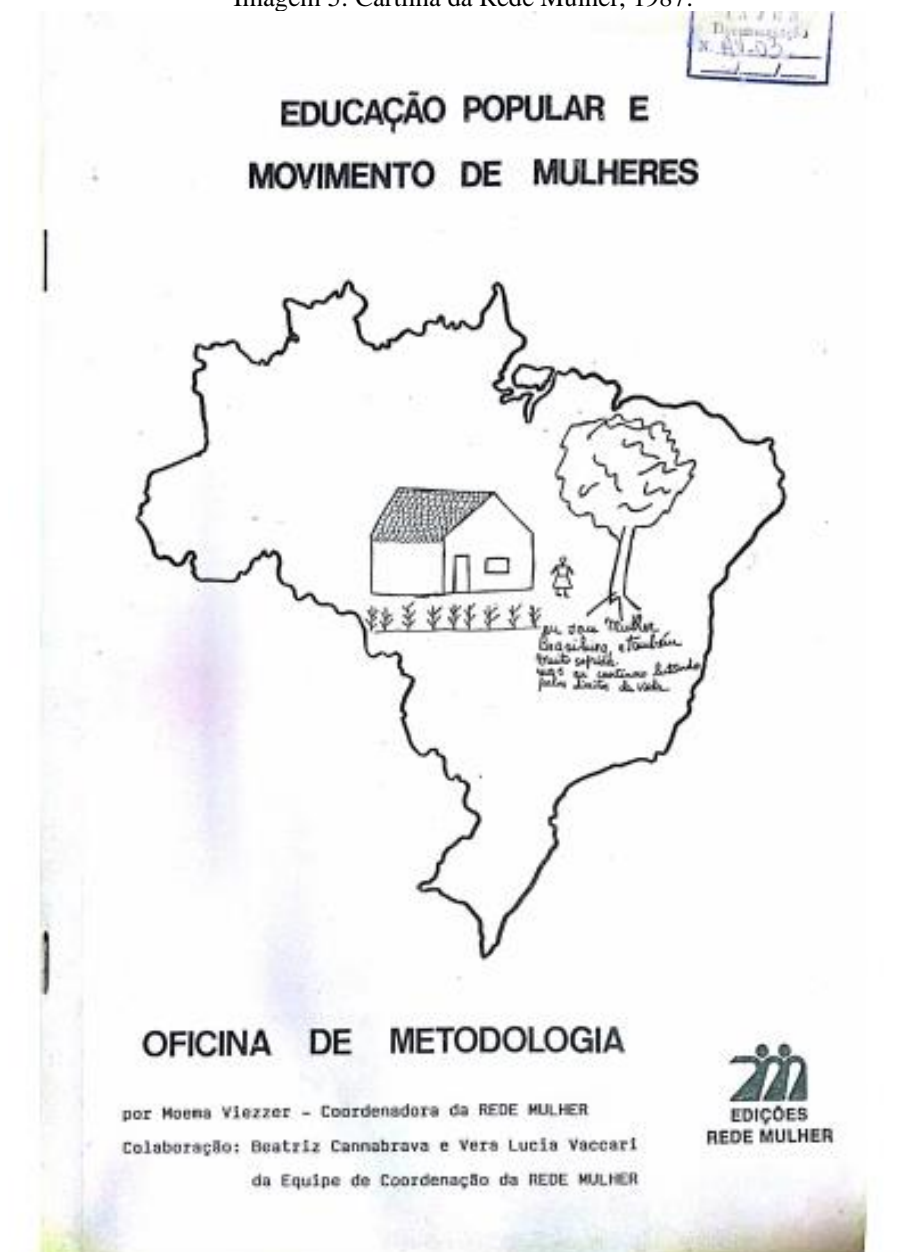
Imagem 5: Cartilha da Rede Mulher, 1987.

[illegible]
Documentação
N. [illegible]
__/__/__

EDUCAÇÃO POPULAR E
MOVIMENTO DE MULHERES

eu sou Mulher Brasileira, e também muito sofrida. mas eu continuo lutando pelos direitos da vida

OFICINA DE METODOLOGIA

por Moema Viezzer - Coordenadora da REDE MULHER
Colaboração: Beatriz Cannabrava e Vera Lucia Vaccari da Equipe de Coordenação da REDE MULHER

EDIÇÕES
REDE MULHER